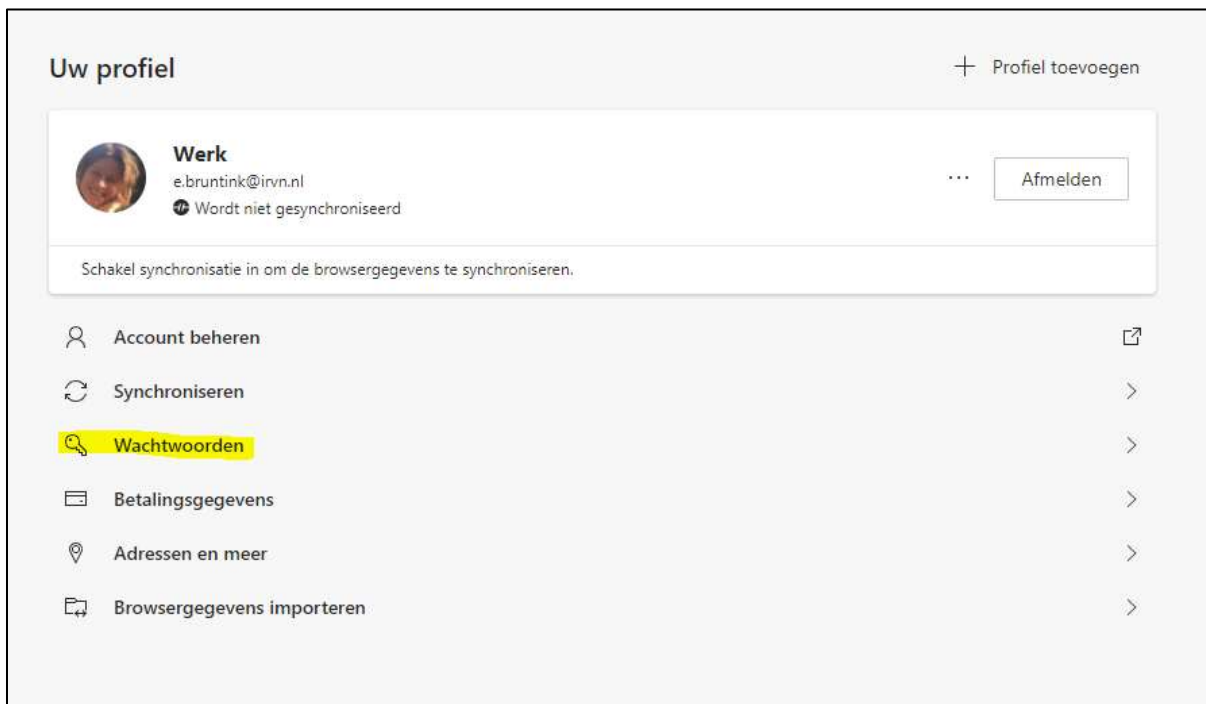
Uw profiel

+ Profiel toevoegen

Werk
e.bruntink@irvn.nl
Wordt niet gesynchroniseerd

...

Afmelden

Schakel synchronisatie in om de browsergegevens te synchroniseren.

Account beheren

Synchroniseren

Wachtwoorden

Betalingsgegevens

Adressen en meer

Browsergegevens importeren